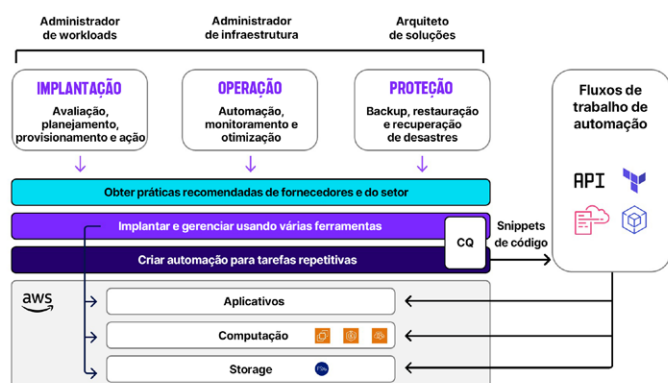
Administrador de workloads

Administrador de infraestrutura

Arquiteto de soluções

IMPLANTAÇÃO
Avaliação, planejamento, provisionamento e ação

OPERAÇÃO
Automação, monitoramento e otimização

PROTEÇÃO
Backup, restauração e recuperação de desastres

Fluxos de trabalho de automação

API

Obter práticas recomendadas de fornecedores e do setor

Implantar e gerenciar usando várias ferramentas

CQ

Snippets de código

Criar automação para tarefas repetitivas

aws

Aplicativos

Computação

Storage